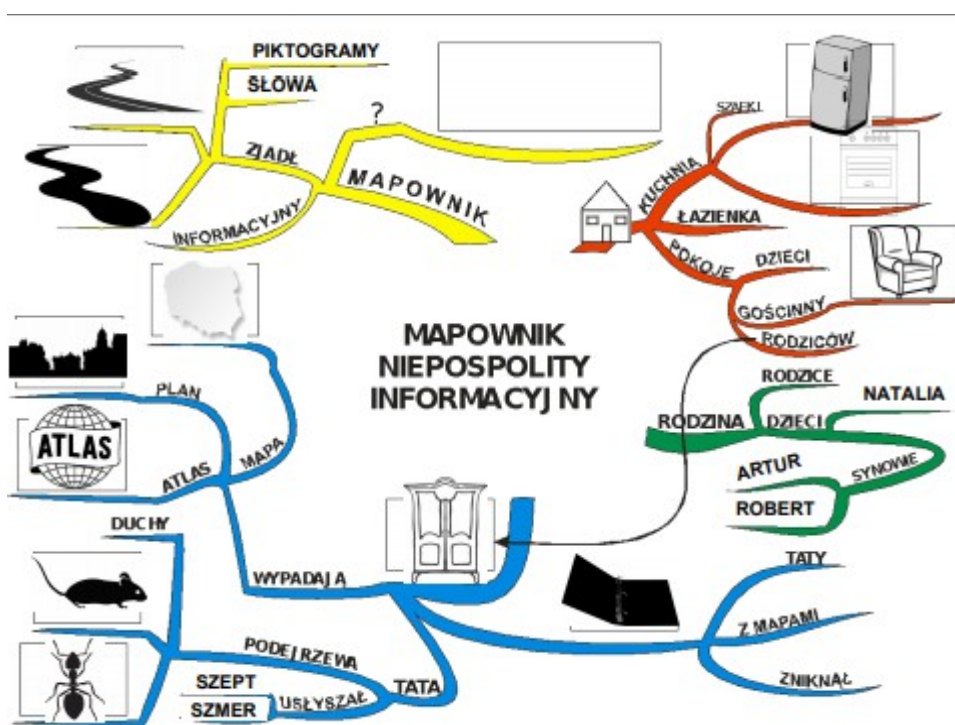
PIKTOGRAMY
SŁOWA
?
ZJADŁ
MAPOWNIK
INFORMACYJNY

SZAFKI
KUCHNIA
ŁAZIENKA
POKOJE
DZIECI
GOŚCINNY
RODZICÓW

MAPOWNIK
NIEPOSPOLITY
INFORMACYJNY

RODZICE
NATALIA
RODZINA
DZIECI
ARTUR
SYNOWIE
ROBERT

PLAN
ATLAS
ATLAS
MAPA
DUCHY
WYPADAJĄ
PODEJRZEWA
SZEPT
USŁYSZAŁ
TATA
SZMER

TATY
Z MAPAMI
ZNIKNĄŁ